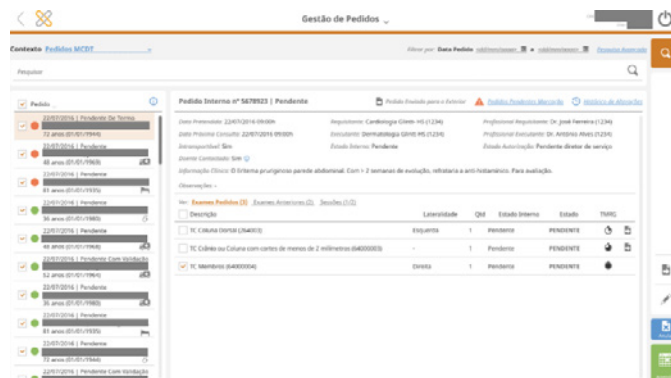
Gestão de Pedidos

Contexto Pedidos MCDT

Filtrar por Data Pedido

Pesquisar

Pedido

22/07/2016 | Pendente De Termo
72 anos (01/01/1944)
22/07/2016 | Pendente
48 anos (01/01/1968)
22/07/2016 | Pendente
81 anos (01/01/1935)
22/07/2016 | Pendente
36 anos (01/01/1980)
22/07/2016 | Pendente
48 anos (01/01/1968)
22/07/2016 | Pendente Com Validação
52 anos (01/01/1964)
22/07/2016 | Pendente
36 anos (01/01/1980)
22/07/2016 | Pendente
81 anos (01/01/1935)
22/07/2016 | Pendente
72 anos (01/01/1944)
22/07/2016 | Pendente Com Validação

Pedido Interno nº 5678923 | Pendente

Pedido Enviado para o Exterior
Pedidos Pendentes Marcação
Histórico de Alterações

Data Pretendida: 22/07/2016 09:00h
Requisitante: Cardiologia GIMI- HS (1234)
Profissional Requisitante: Dr. José Ferreira (1234)
Data Próxima Consulta: 22/07/2016 09:00h
Executante: Dermatologia GIMI HS (1234)
Profissional Executante: Dr. António Alves (1234)
Intransportável: Sim
Estado Interno: Pendente
Estado Autorização: Pendente diretor de serviço
Doente Contactado: Sim
Informação Clínica: O Eritema pruriginoso parede abdominal. Com > 2 semanas de evolução, refratário a anti-histamínico. Para avaliação.
Observações: -

Ver: Exames Pedidos (3) Exames Anteriores (2) Sessões (1/2)

| Descrição | Lateralidade | Qtd | Estado Interno | Estado | TMRG |
|---|---|---|---|---|---|
| TC Coluna Dorsal (264003) | Esquerda | 1 | Pendente | PENDENTE | |
| TC Crânio ou Coluna com cortes de menos de 2 milímetros (64000003) | - | 1 | Pendente | PENDENTE | |
| TC Membros (64000004) | Direita | 1 | Pendente | PENDENTE | |